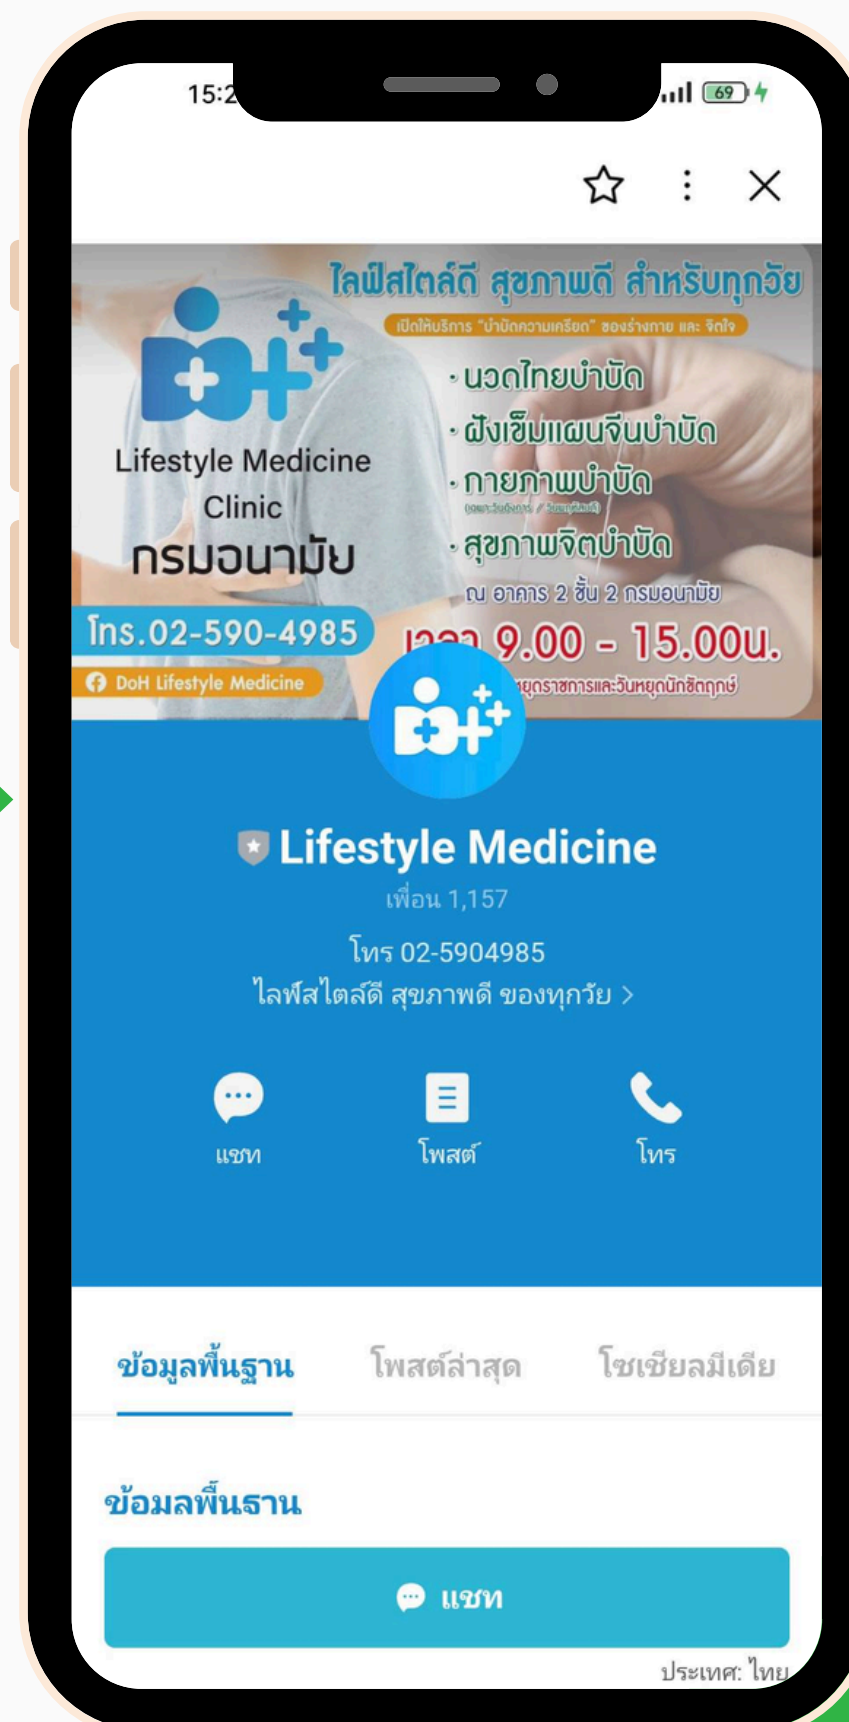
15:2

69

ไลฟ์สไตล์ดี สุขภาพดี สำหรับทุกวัย

เปิดให้บริการ "บำบัดความเครียด" ของร่างกาย และ จิตใจ

Lifestyle Medicine Clinic กรมอนามัย

• นวดไทยบำบัด
• ฝังเข็มแผนจีนบำบัด
• กายภาพบำบัด
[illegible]
• สุขภาพจิตบำบัด

ณ อาคาร 2 ชั้น 2 กรมอนามัย

โทร.02-590-4985

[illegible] 9.00 - 15.00น.

DoH Lifestyle Medicine

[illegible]หยุดราชการและวันหยุดนักขัตฤกษ์

Lifestyle Medicine

เพื่อน 1,157

โทร 02-5904985

ไลฟ์สไตล์ดี สุขภาพดี ของทุกวัย >

แชท

โพสต์

โทร

ข้อมูลพื้นฐาน

โพสต์ล่าสุด

โซเชียลมีเดีย

ข้อมูลพื้นฐาน

แชท

ประเทศ: ไทย